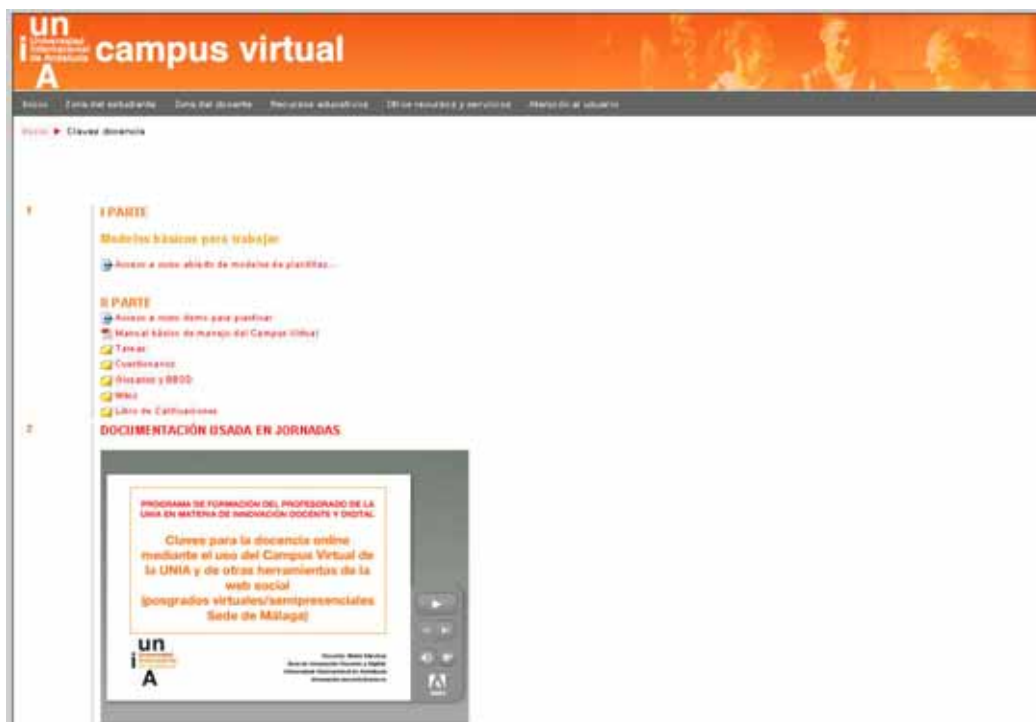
un
Universidad Internacional de Andalucía
A
campus virtual

Inicio | Zona del estudiante | Zona del docente | Recursos educativos | Otros recursos y servicios | Atención al usuario

Inicio ▶ Claves docencia

1

I PARTE

Modelos básicos para trabajar

Acceso a curso abierto de modelos de plantillas...

II PARTE

Acceso a curso demo para practicar

Manual básico de manejo del Campus Virtual

Tareas

Cuestionarios

Glosarios y BBDD

Wiki

Libro de Calificaciones

2

DOCUMENTACIÓN USADA EN JORNADAS

PROGRAMA DE FORMACIÓN DEL PROFESORADO DE LA UNIA EN MATERIA DE INNOVACIÓN DOCENTE Y DIGITAL

Claves para la docencia online mediante el uso del Campus Virtual de la UNIA y de otras herramientas de la web social (posgrados virtuales/semipresenciales Sede de Málaga)

un
A

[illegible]